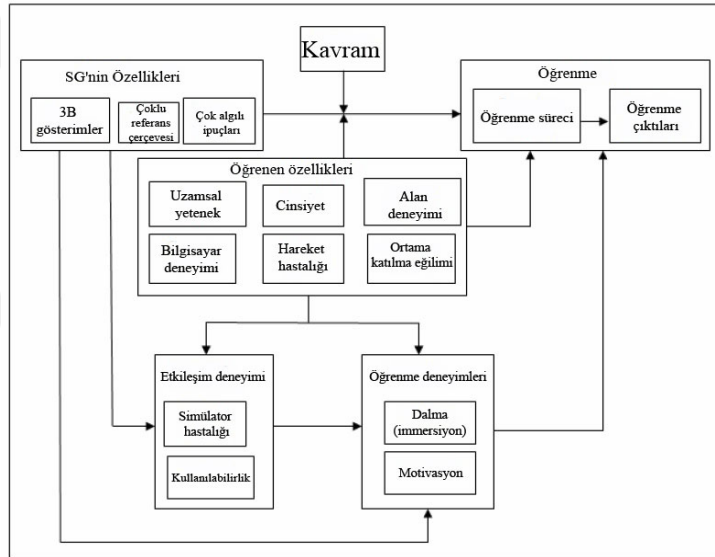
Kavram

SG'nin Özellikleri

3B gösterimler

Çoklu referans çerçevesi

Çok algılı ipuçları

Öğrenme

Öğrenme süreci

Öğrenme çıktıları

Öğrenen özellikleri

Uzamsal yetenek

Cinsiyet

Alan deneyimi

Bilgisayar deneyimi

Hareket hastalığı

Ortama katılma eğilimi

Etkileşim deneyimi

Simülator hastalığı

Kullanılabilirlik

Öğrenme deneyimleri

Dalma (immersiyon)

Motivasyon